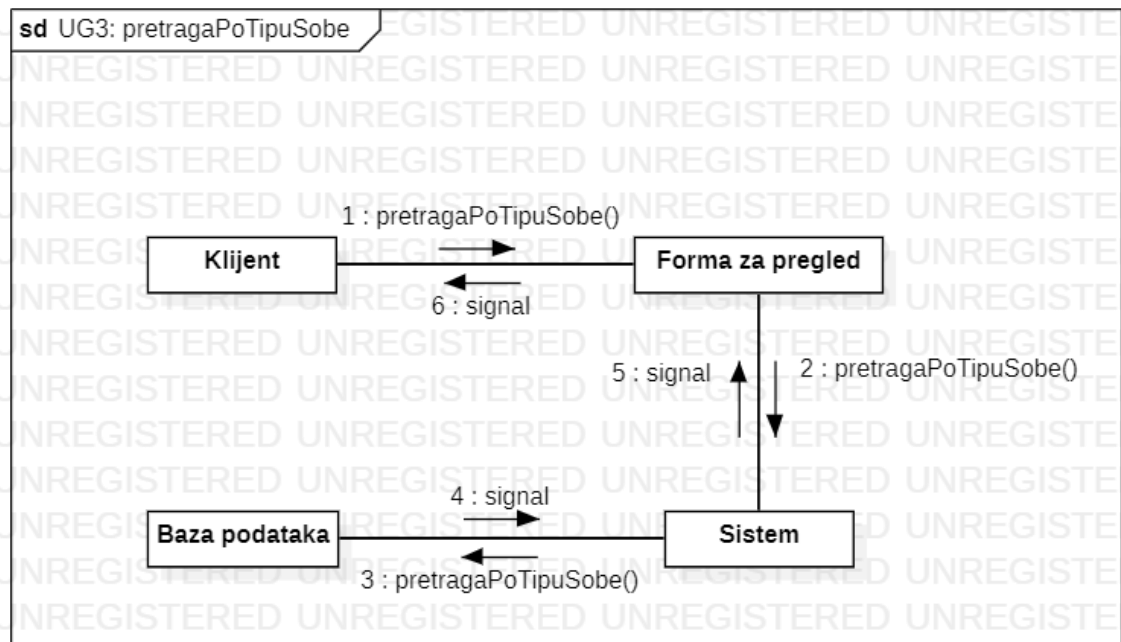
sd UG3: pretragaPoTipuSobe

UNREGISTERED UNREGISTERED UNREGISTERED UNREGISTERED

1 : pretragaPoTipuSobe()

Klijent

Forma za pregled

6 : signal

5 : signal

2 : pretragaPoTipuSobe()

4 : signal

Baza podataka

Sistem

3 : pretragaPoTipuSobe()